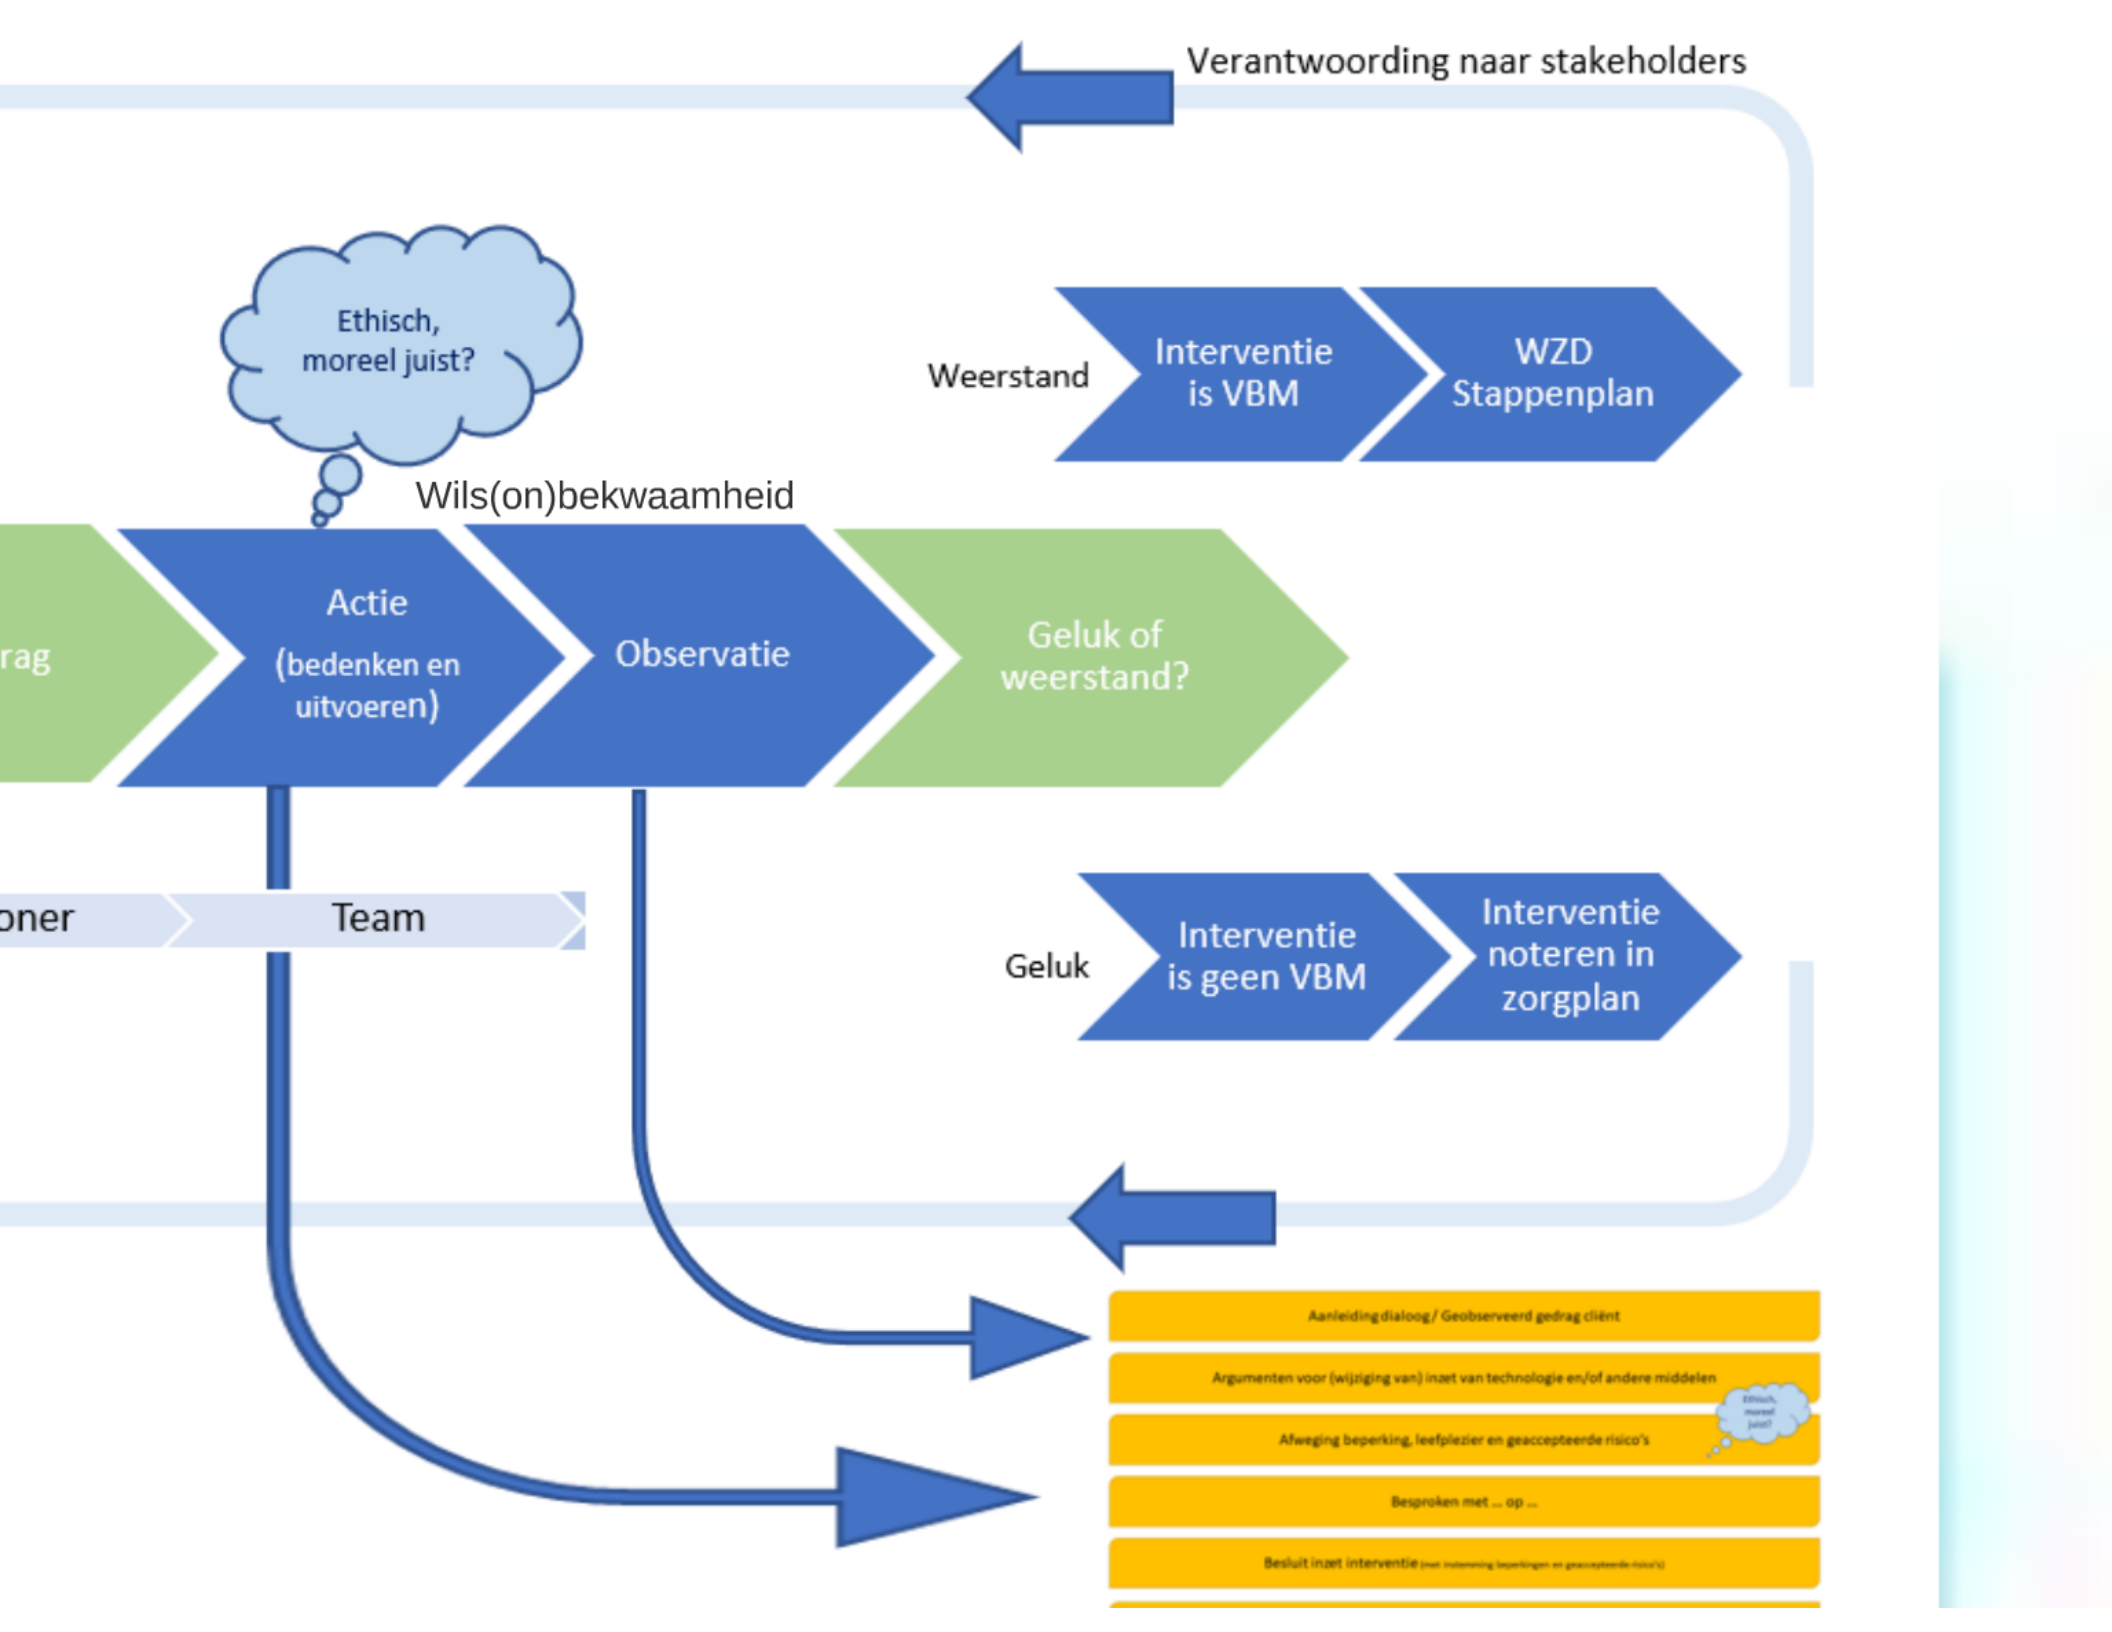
Verantwoording naar stakeholders

Ethisch, moreel juist?

Weerstand

Interventie is VBM

WZD Stappenplan

Wils(on)bekwaamheid

rag

Actie (bedenken en uitvoeren)

Observatie

Geluk of weerstand?

oner

Team

Geluk

Interventie is geen VBM

Interventie noteren in zorgplan

Aanleiding dialoog / Geobserveerd gedrag cliënt

Argumenten voor (wijziging van) inzet van technologie en/of andere middelen

Ethisch, moreel juist?

Afweging beperking, leefplezier en geaccepteerde risico's

Besproken met ... op ...

Besluit inzet interventie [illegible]